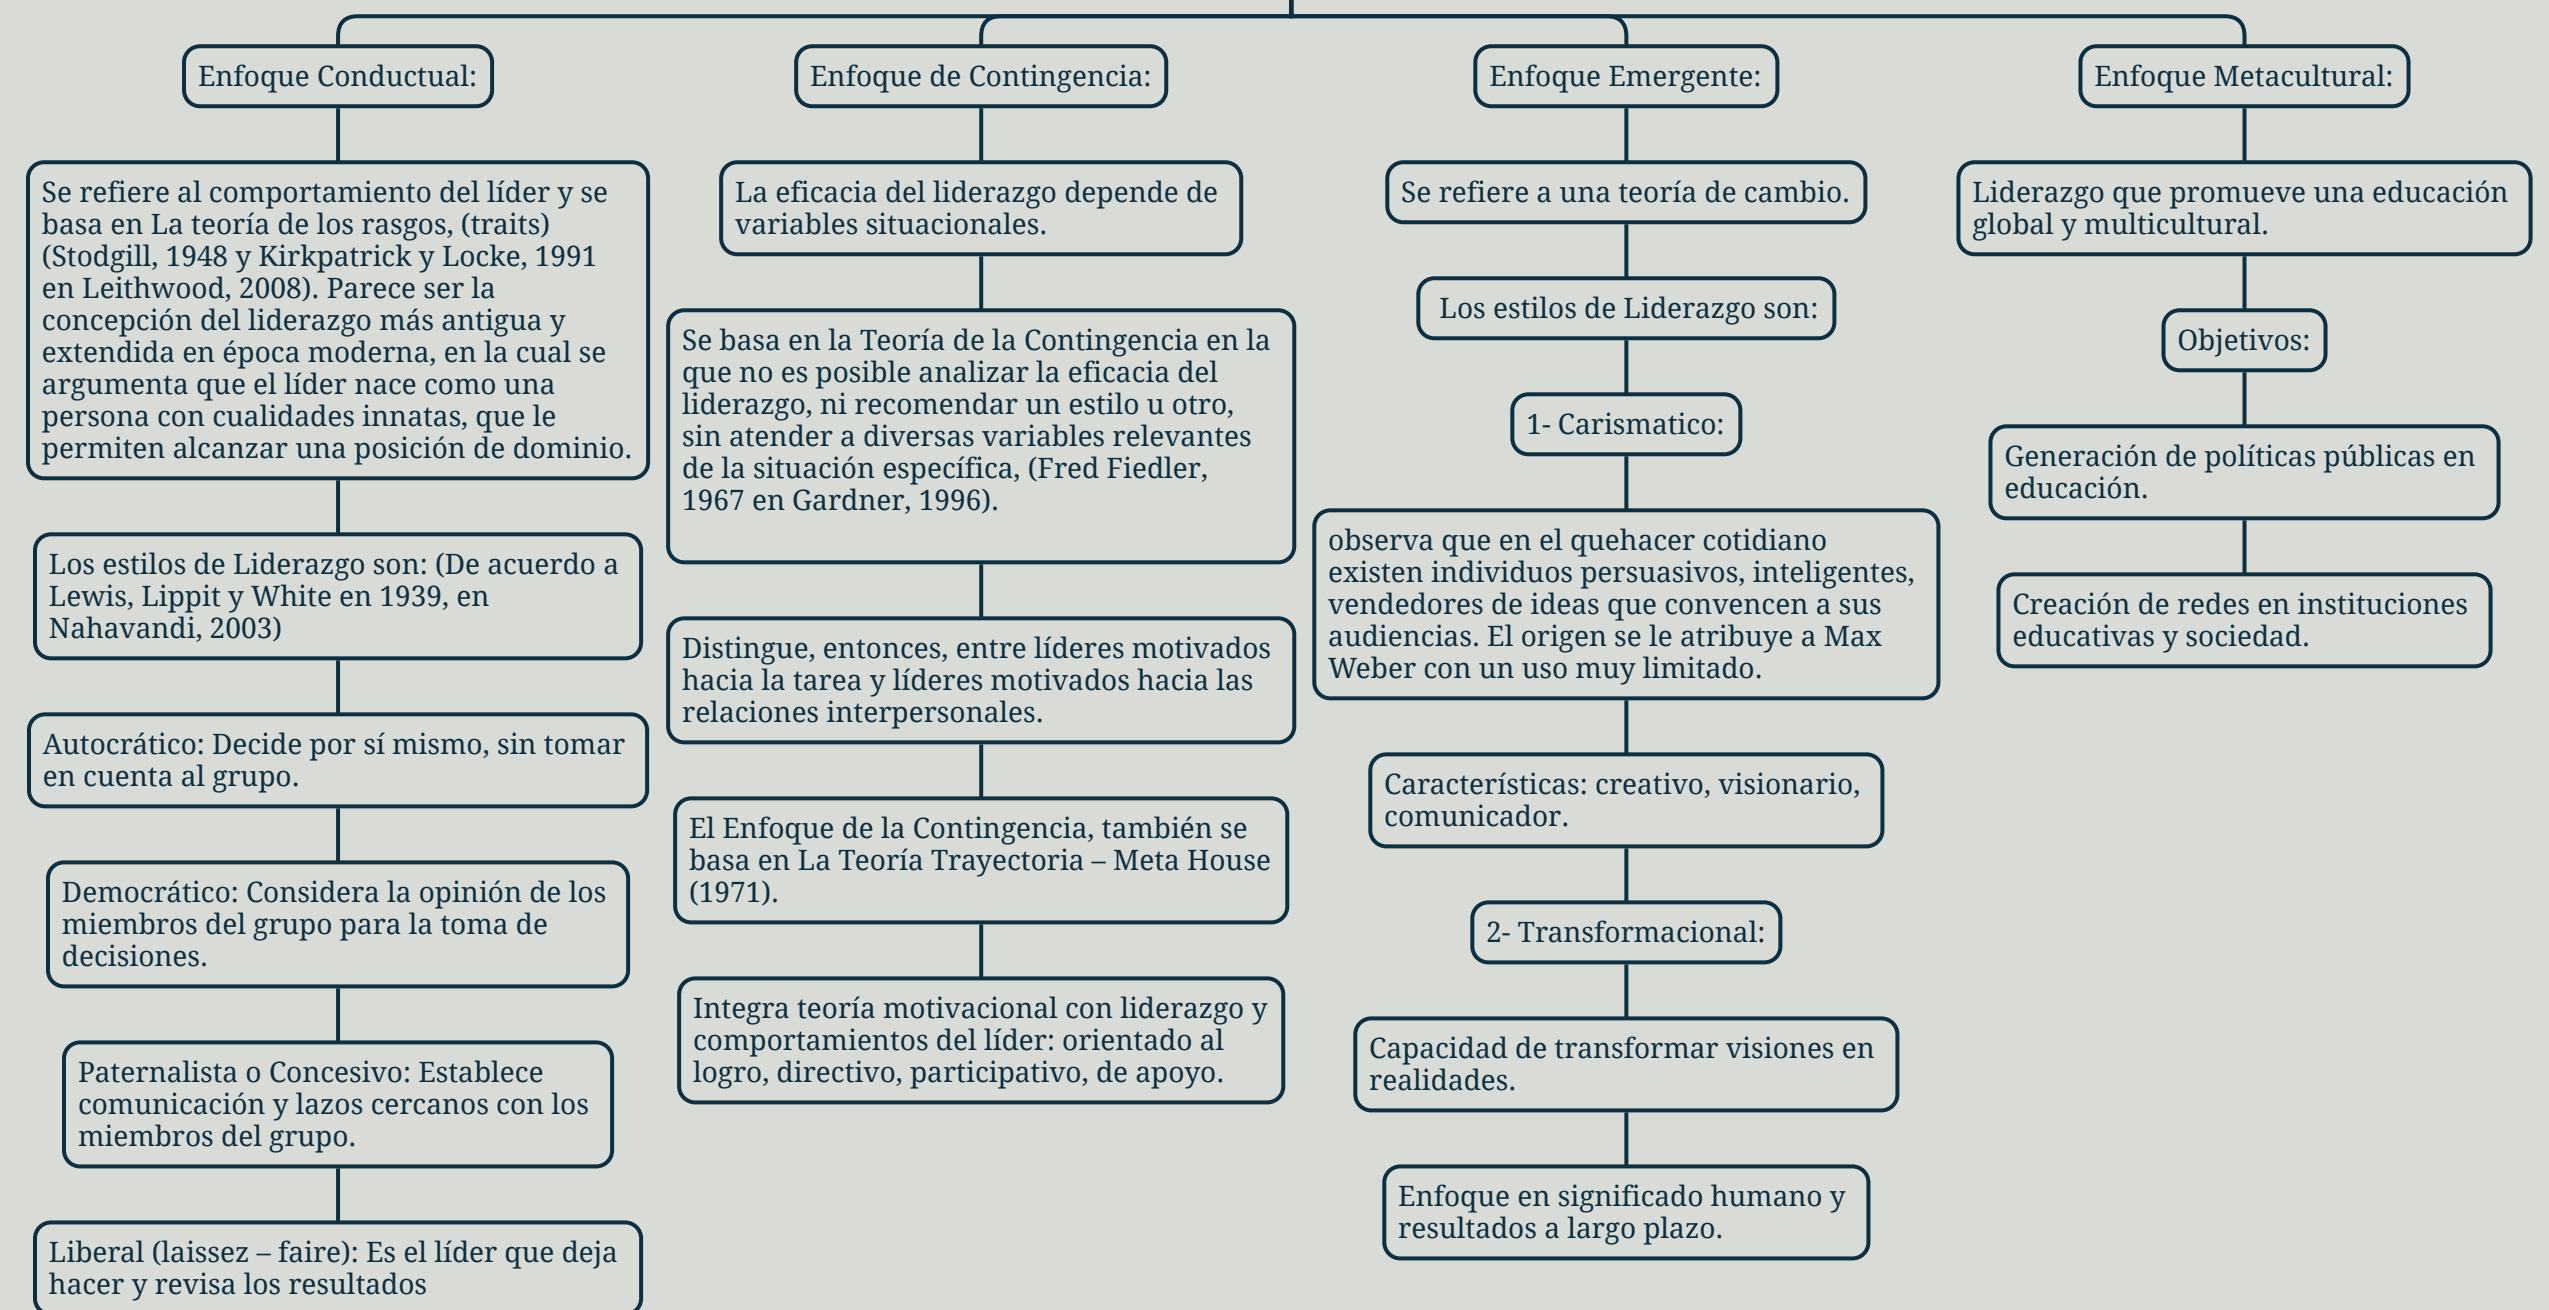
Enfoque Conductual:

Se refiere al comportamiento del líder y se basa en La teoría de los rasgos, (traits) (Stodgill, 1948 y Kirkpatrick y Locke, 1991 en Leithwood, 2008). Parece ser la concepción del liderazgo más antigua y extendida en época moderna, en la cual se argumenta que el líder nace como una persona con cualidades innatas, que le permiten alcanzar una posición de dominio.

Los estilos de Liderazgo son: (De acuerdo a Lewis, Lippit y White en 1939, en Nahavandi, 2003)

Autocrático: Decide por sí mismo, sin tomar en cuenta al grupo.

Democrático: Considera la opinión de los miembros del grupo para la toma de decisiones.

Paternalista o Concesivo: Establece comunicación y lazos cercanos con los miembros del grupo.

Liberal (laissez – faire): Es el líder que deja hacer y revisa los resultados

Enfoque de Contingencia:

La eficacia del liderazgo depende de variables situacionales.

Se basa en la Teoría de la Contingencia en la que no es posible analizar la eficacia del liderazgo, ni recomendar un estilo u otro, sin atender a diversas variables relevantes de la situación específica, (Fred Fiedler, 1967 en Gardner, 1996).

Distingue, entonces, entre líderes motivados hacia la tarea y líderes motivados hacia las relaciones interpersonales.

El Enfoque de la Contingencia, también se basa en La Teoría Trayectoria – Meta House (1971).

Integra teoría motivacional con liderazgo y comportamientos del líder: orientado al logro, directivo, participativo, de apoyo.

Enfoque Emergente:

Se refiere a una teoría de cambio.

Los estilos de Liderazgo son:

1- Carismatico:

observa que en el quehacer cotidiano existen individuos persuasivos, inteligentes, vendedores de ideas que convencen a sus audiencias. El origen se le atribuye a Max Weber con un uso muy limitado.

Características: creativo, visionario, comunicador.

2- Transformacional:

Capacidad de transformar visiones en realidades.

Enfoque en significado humano y resultados a largo plazo.

Enfoque Metacultural:

Liderazgo que promueve una educación global y multicultural.

Objetivos:

Generación de políticas públicas en educación.

Creación de redes en instituciones educativas y sociedad.